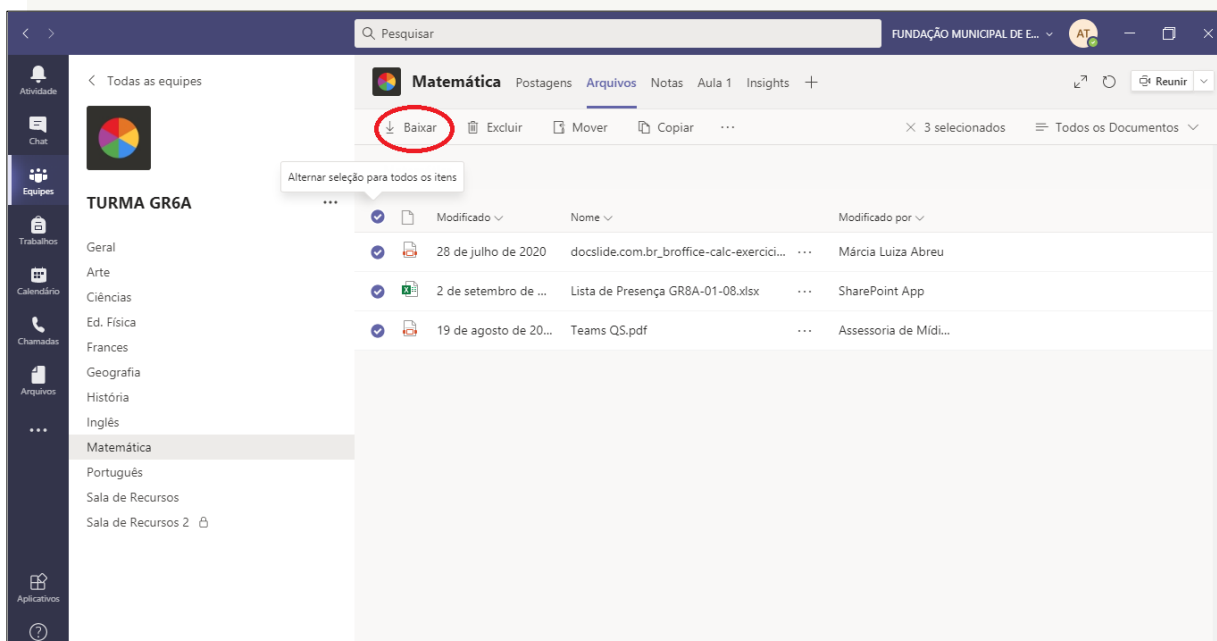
Pesquisar

FUNDAÇÃO MUNICIPAL DE E...

AT

Atividade

Chat

Equipes

Trabalhos

Calendário

Chamadas

Arquivos

...

Aplicativos

?

< Todas as equipes

TURMA GR6A

...

Geral
Arte
Ciências
Ed. Física
Frances
Geografia
História
Inglês
Matemática
Português
Sala de Recursos
Sala de Recursos 2

Matemática Postagens Arquivos Notas Aula 1 Insights +

Reunir

Baixar Excluir Mover Copiar ...

× 3 selecionados

Todos os Documentos

Alternar seleção para todos os itens

| | | Modificado | Nome | | Modificado por |
|---|---|---|---|---|---|
| | | 28 de julho de 2020 | docslide.com.br_broffice-calc-exercici... | ... | Márcia Luiza Abreu |
| | | 2 de setembro de ... | Lista de Presença GR8A-01-08.xlsx | ... | SharePoint App |
| | | 19 de agosto de 20... | Teams QS.pdf | ... | Assessoria de Mídi... |